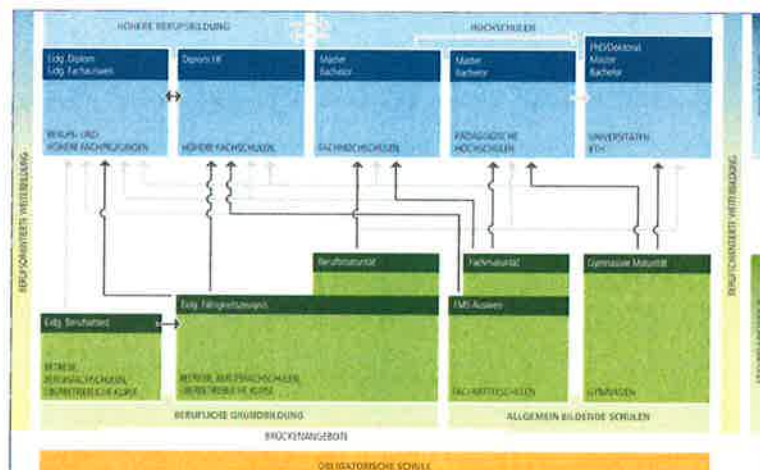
HÖHERE BERUFSBILDUNG

HOCHSCHULEN

Eidg. Diplom
Eidg. Fachausweis

BERUFS- UND HÖHERE FACHPRÜFUNGEN

Diplom HF

HÖHERE FACHSCHULEN

Master
Bachelor

FACHHOCHSCHULEN

Master
Bachelor

PÄDAGOGISCHE HOCHSCHULEN

PhD/Doktorat
Master
Bachelor

UNIVERSITÄTEN ETH

BERUFSORIENTIERTE WEITERBILDUNG

BERUFSORIENTIERTE WEITERBILDUNG

Berufsmaturität

Fachmaturität

Gymnasiale Maturität

Eidg. Fähigkeitszeugnis

FMS-Ausweis

Eidg. Berufsattest

BETRIEBE, BERUFSFACHSCHULEN, ÜBERBETRIEBLICHE KURSE

BETRIEBE, BERUFSFACHSCHULEN, ÜBERBETRIEBLICHE KURSE

FACHMITTELSCHULEN

GYMNASIEN

BERUFLICHE GRUNDBILDUNG

ALLGEMEIN BILDENDE SCHULEN

BRÜCKENANGEBOTE

OBLIGATORISCHE SCHULE